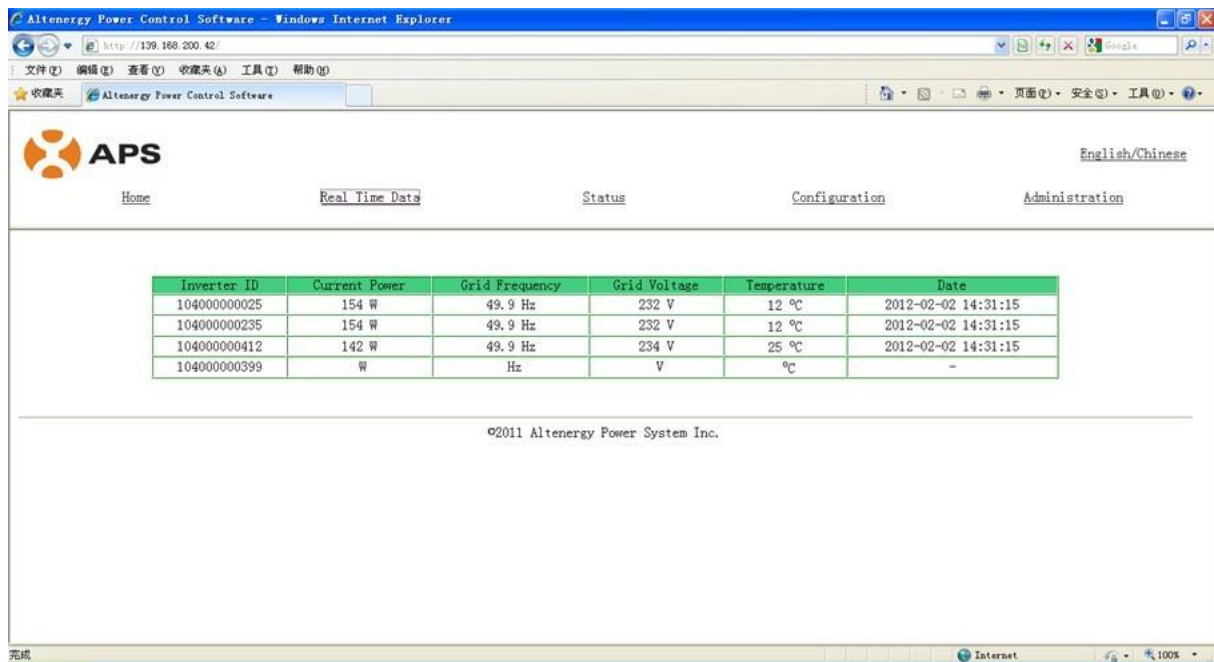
Altenergy Power Control Software - Windows Internet Explorer

http://139.168.200.42/

Google

文件(F) 编辑(E) 查看(V) 收藏夹(A) 工具(T) 帮助(H)

收藏夹 Altenergy Power Control Software

页面(P) 安全(S) 工具(O)

APS

English/Chinese

Home Real Time Data Status Configuration Administration

| Inverter ID | Current Power | Grid Frequency | Grid Voltage | Temperature | Date |
|---|---|---|---|---|---|
| 104000000025 | 154 W | 49.9 Hz | 232 V | 12 ℃ | 2012-02-02 14:31:15 |
| 104000000235 | 154 W | 49.9 Hz | 232 V | 12 ℃ | 2012-02-02 14:31:15 |
| 104000000412 | 142 W | 49.9 Hz | 234 V | 25 ℃ | 2012-02-02 14:31:15 |
| 104000000399 | W | Hz | V | ℃ | - |

©2011 Altenergy Power System Inc.

完成

Internet

100%